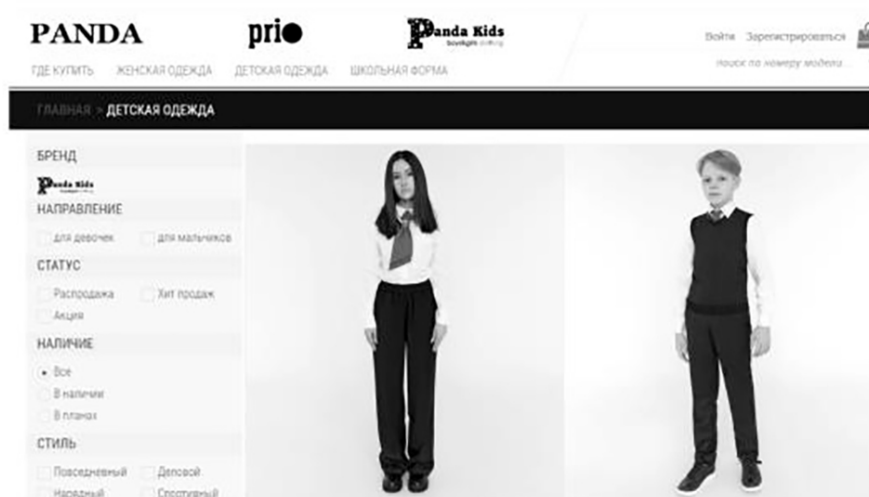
PANDA prio Panda Kids

ГДЕ КУПИТЬ ЖЕНСКАЯ ОДЕЖДА ДЕТСКАЯ ОДЕЖДА ШКОЛЬНАЯ ФОРМА

Войти Зарегистрироваться

поиск по номеру модели

ГЛАВНАЯ > ДЕТСКАЯ ОДЕЖДА

БРЕНД

Panda Kids

НАПРАВЛЕНИЕ

для девочек для мальчиков

СТАТУС

Распродажа Хит продаж

Акция

НАЛИЧИЕ

Все

В наличии

В планах

СТИЛЬ

Повседневный Деловой

Нарядный Спортивный